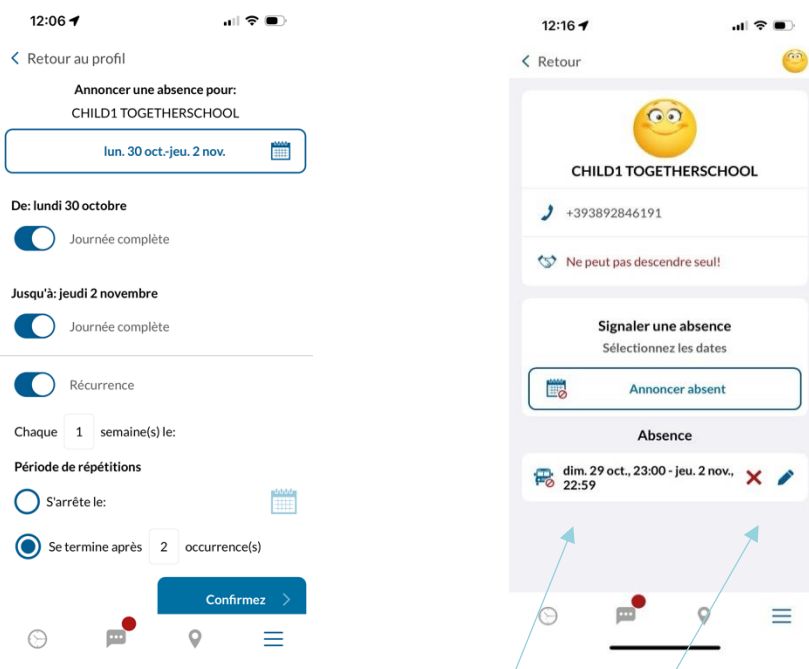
12:06

< Retour au profil

Annoncer une absence pour:
CHILD1 TOGETHERSCHOOL

lun. 30 oct.-jeu. 2 nov.

De: lundi 30 octobre

Journée complète

Jusqu'à: jeudi 2 novembre

Journée complète

Récurrence

Chaque 1 semaine(s) le:

Période de répétitions

S'arrête le:

Se termine après 2 occurrence(s)

Confirmez >

12:16

< Retour

CHILD1 TOGETHERSCHOOL

+393892846191

Ne peut pas descendre seul!

Signaler une absence
Sélectionnez les dates

Annoncer absent

Absence

dim. 29 oct., 23:00 - jeu. 2 nov., 22:59